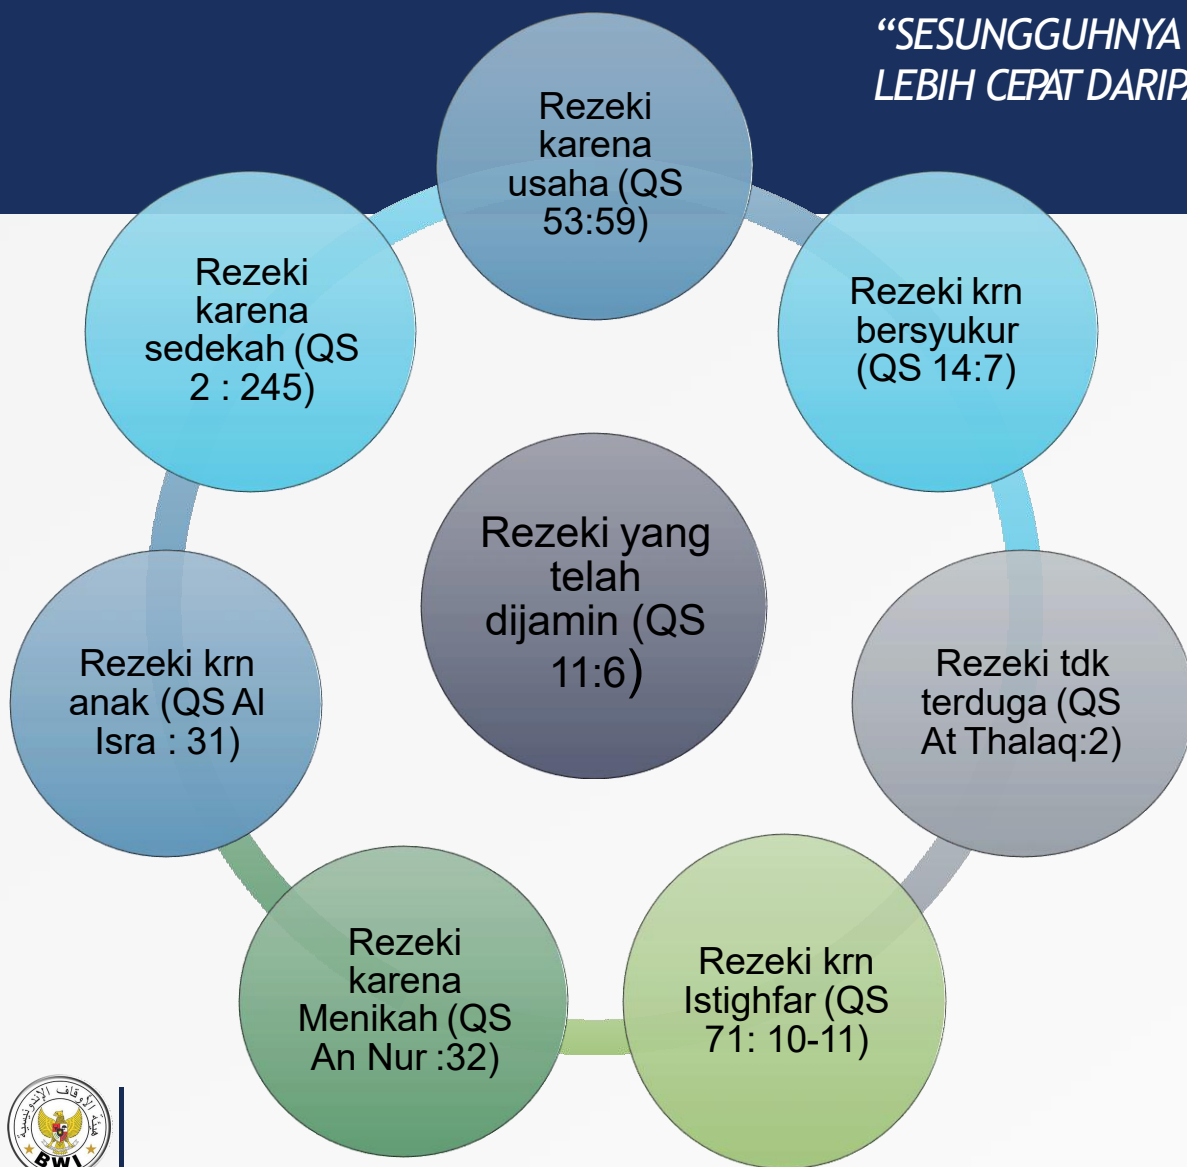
“SESUNGGUHNYA
LEBIH CEPAT DARIP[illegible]

Rezeki karena usaha (QS 53:59)

Rezeki krn bersyukur (QS 14:7)

Rezeki karena sedekah (QS 2 : 245)

Rezeki yang telah dijamin (QS 11:6)

Rezeki krn anak (QS Al Isra : 31)

Rezeki tdk terduga (QS At Thalaq:2)

Rezeki karena Menikah (QS An Nur :32)

Rezeki krn Istighfar (QS 71: 10-11)

هيئة الأوقاف الإندونيسية
BWI